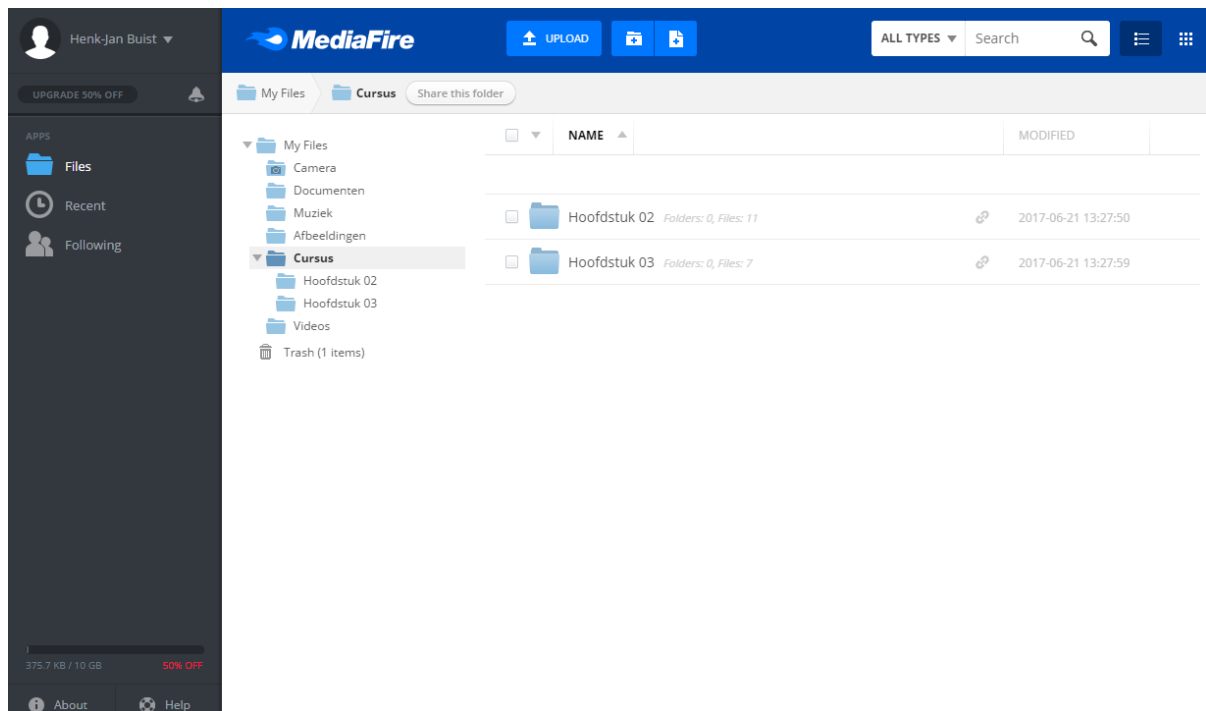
Henk-Jan Buist

MediaFire

UPLOAD

ALL TYPES

Search

UPGRADE 50% OFF

My Files

Cursus

Share this folder

APPS

Files

Recent

Following

My Files
Camera
Documenten
Muziek
Afbeeldingen
Cursus
Hoofdstuk 02
Hoofdstuk 03
Videos
Trash (1 items)

| NAME | MODIFIED |
|---|---|
| Hoofdstuk 02 Folders: 0, Files: 11 | 2017-06-21 13:27:50 |
| Hoofdstuk 03 Folders: 0, Files: 7 | 2017-06-21 13:27:59 |

375.7 KB / 10 GB

50% OFF

About

Help